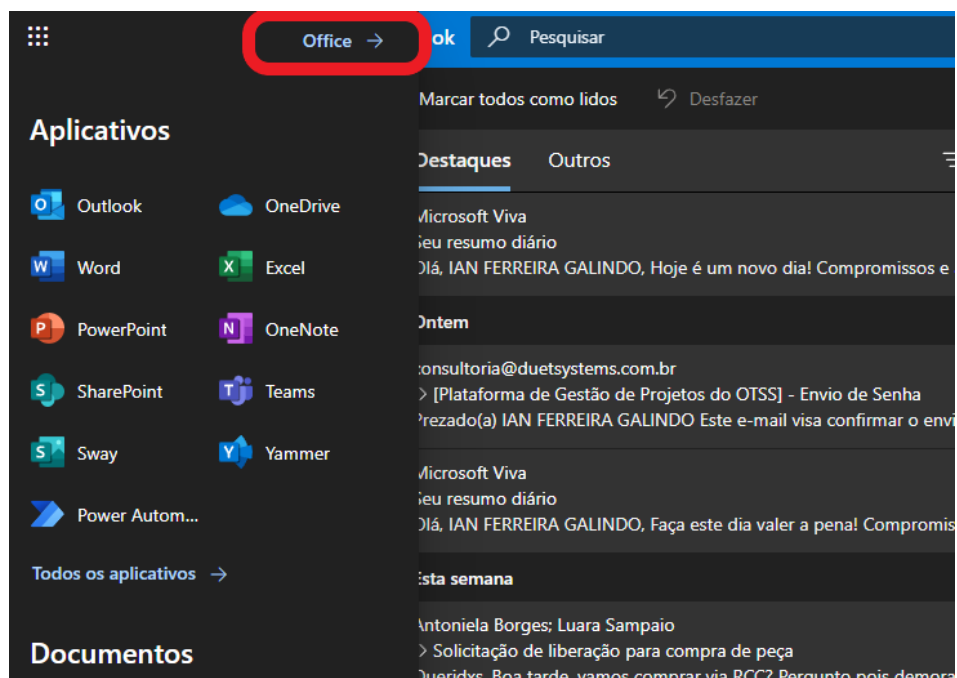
Office →

ok Pesquisar

Aplicativos

Outlook
OneDrive
Word
Excel
PowerPoint
OneNote
SharePoint
Teams
Sway
Yammer
Power Autom...

Todos os aplicativos →

Documentos

Marcar todos como lidos Desfazer

Destaques Outros

Microsoft Viva
Seu resumo diário
Olá, IAN FERREIRA GALINDO, Hoje é um novo dia! Compromissos e

Ontem

consultoria@duetsystems.com.br
> [Plataforma de Gestão de Projetos do OTSS] - Envio de Senha
Prezado(a) IAN FERREIRA GALINDO Este e-mail visa confirmar o envi

Microsoft Viva
Seu resumo diário
Olá, IAN FERREIRA GALINDO, Faça este dia valer a pena! Compromis

Esta semana

Antoniela Borges; Luara Sampaio
> Solicitação de liberação para compra de peça
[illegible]